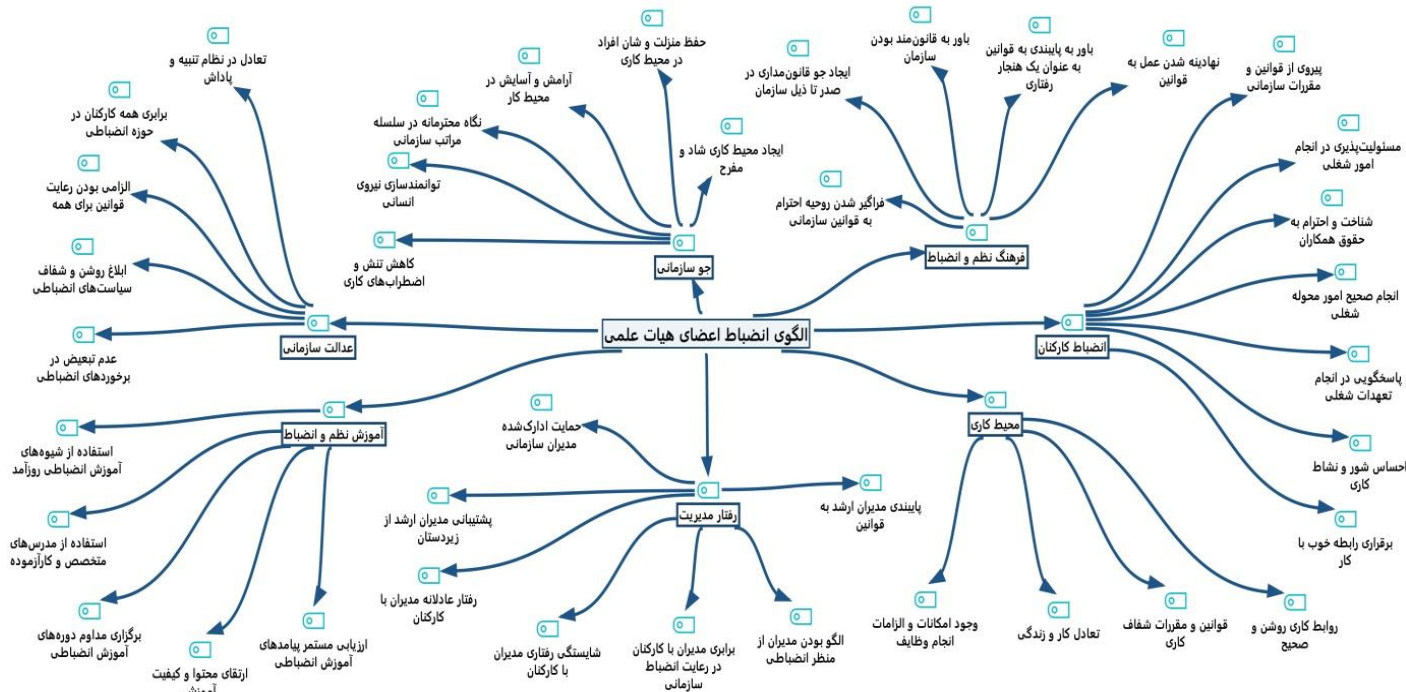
الگوی انضباط اعضای هیات علمی

جو سازمانی
حفظ منزلت و شان افراد در محیط کاری
آرامش و آسایش در محیط کار
ایجاد محیط کاری شاد و مفرح
نگاه محترمانه در سلسله مراتب سازمانی
توانمندسازی نیروی انسانی
کاهش تنش و اضطراب‌های کاری

فرهنگ نظم و انضباط
باور به قانون‌مند بودن سازمان
باور به پایبندی به قوانین به عنوان یک هنجار رفتاری
نهادینه شدن عمل به قوانین
ایجاد جو قانون‌مداری در صدر تا ذیل سازمان
فراگیر شدن روحیه احترام به قوانین سازمانی

انضباط کارکنان
پیروی از قوانین و مقررات سازمانی
مسئولیت‌پذیری در انجام امور شغلی
شناخت و احترام به حقوق همکاران
انجام صحیح امور محوله شغلی
پاسخگویی در انجام تعهدات شغلی
احساس شور و نشاط کاری
برقراری رابطه خوب با کار

محیط کاری
روابط کاری روشن و صحیح
قوانین و مقررات شفاف کاری
تعادل کار و زندگی
وجود امکانات و الزامات انجام وظایف

رفتار مدیریت
حمایت ادارک‌شده مدیران سازمانی
پایبندی مدیران ارشد به قوانین
پشتیبانی مدیران ارشد از زیردستان
رفتار عادلانه مدیران با کارکنان
شایستگی رفتاری مدیران با کارکنان
برابری مدیران با کارکنان در رعایت انضباط سازمانی
الگو بودن مدیران از منظر انضباطی

عدالت سازمانی
تعادل در نظام تنبیه و پاداش
برابری همه کارکنان در حوزه انضباطی
الزامی بودن رعایت قوانین برای همه
ابلاغ روشن و شفاف سیاست‌های انضباطی
عدم تبعیض در برخوردهای انضباطی

آموزش نظم و انضباط
استفاده از شیوه‌های آموزش انضباطی روزآمد
استفاده از مدرس‌های متخصص و کارآزموده
برگزاری مداوم دوره‌های آموزش انضباطی
ارتقای محتوا و کیفیت آموزش
ارزیابی مستمر پیامدهای آموزش انضباطی